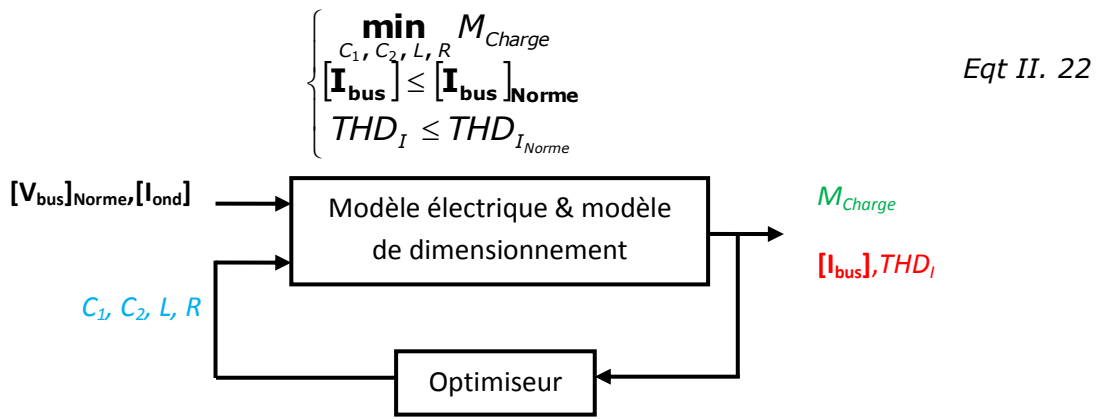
$\begin{cases} \min\limits_{C_1, C_2, L, R} M_{Charge} \\ [\mathbf{I_{bus}}] \leq [\mathbf{I_{bus}}]_{\mathbf{Norme}} \\ THD_I \leq THD_{I_{Norme}} \end{cases}$ Eqt II. 22

$[\mathbf{V_{bus}}]_{\mathbf{Norme}}, [\mathbf{I_{ond}}]$

Modèle électrique & modèle de dimensionnement

$M_{Charge}$

$[\mathbf{I_{bus}}], THD_I$

$C_1, C_2, L, R$

Optimiseur